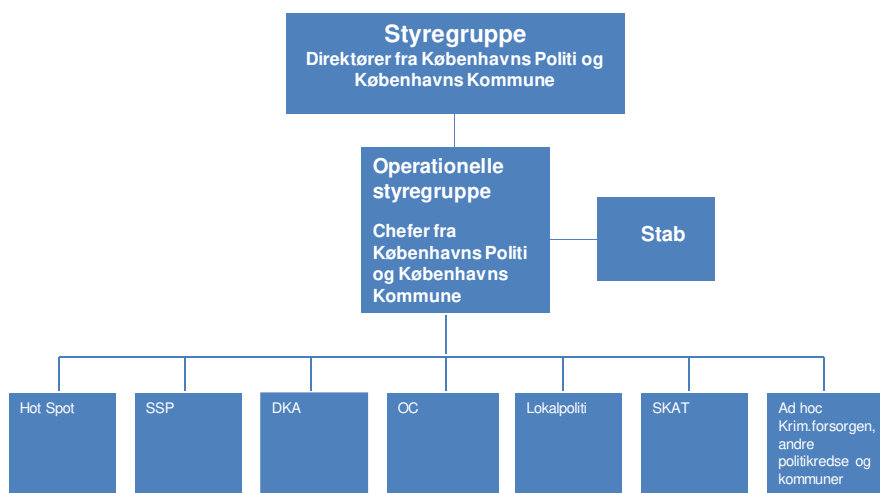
Styregruppe
Direktører fra Københavns Politi og Københavns Kommune

Operationelle styregruppe

Chefer fra Københavns Politi og Københavns Kommune

Stab

Hot Spot

SSP

DKA

OC

Lokalpoliti

SKAT

Ad hoc Krim.forsorgen, andre politikredse og kommuner